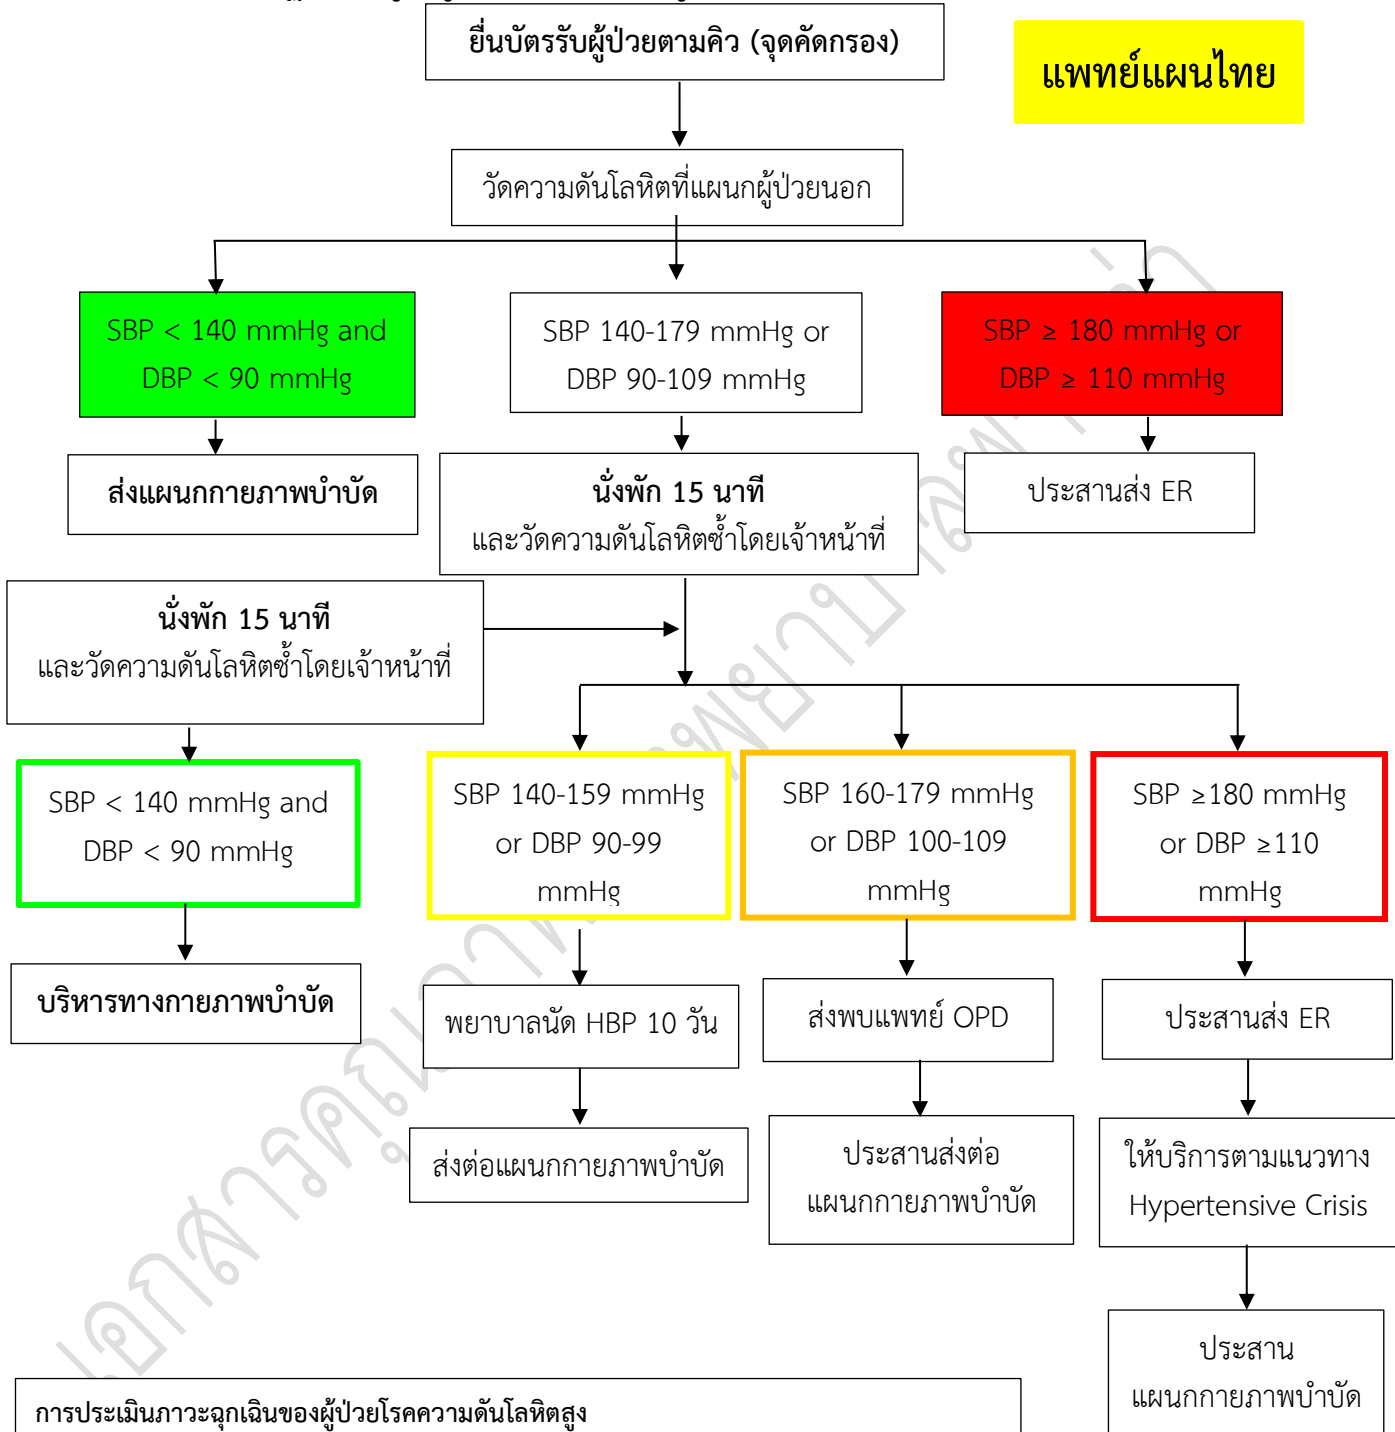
ยื่นบัตรรับผู้ป่วยตามคิว (จุดคัดกรอง)

แพทย์แผนไทย

วัดความดันโลหิตที่แผนกผู้ป่วยนอก

SBP < 140 mmHg and DBP < 90 mmHg

SBP 140-179 mmHg or DBP 90-109 mmHg

SBP ≥ 180 mmHg or DBP ≥ 110 mmHg

ส่งแผนกกายภาพบำบัด

นั่งพัก 15 นาที
และวัดความดันโลหิตซ้ำโดยเจ้าหน้าที่

ประสานส่ง ER

นั่งพัก 15 นาที
และวัดความดันโลหิตซ้ำโดยเจ้าหน้าที่

SBP < 140 mmHg and DBP < 90 mmHg

SBP 140-159 mmHg or DBP 90-99 mmHg

SBP 160-179 mmHg or DBP 100-109 mmHg

SBP ≥180 mmHg or DBP ≥110 mmHg

บริหารทางกายภาพบำบัด

พยาบาลนัด HBP 10 วัน

ส่งพบแพทย์ OPD

ประสานส่ง ER

ส่งต่อแผนกกายภาพบำบัด

ประสานส่งต่อ แผนกกายภาพบำบัด

ให้บริการตามแนวทาง Hypertensive Crisis

ประสาน แผนกกายภาพบำบัด

การประเมินภาวะฉุกเฉินของผู้ป่วยโรคความดันโลหิตสูง

เอกสารคู่มือการพยาบาลโลหิต